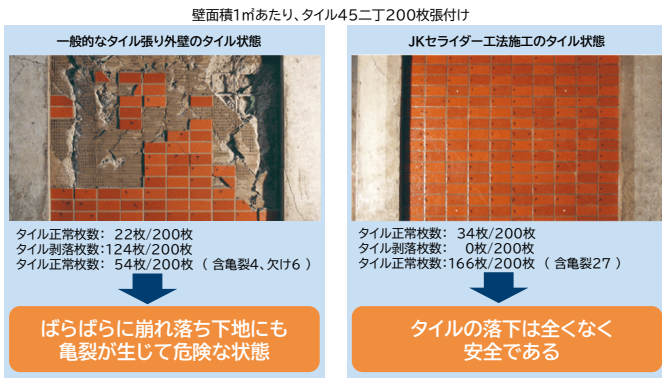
壁面積1㎡あたり、タイル45二丁200枚張付け

一般的なタイル張り外壁のタイル状態

タイル正常枚数： 22枚/200枚
タイル剥落枚数：124枚/200枚
タイル正常枚数： 54枚/200枚 （ 含亀裂4、欠け6 ）

ばらばらに崩れ落ち下地にも亀裂が生じて危険な状態

JKセライダー工法施工のタイル状態

タイル正常枚数： 34枚/200枚
タイル剥落枚数： 0枚/200枚
タイル正常枚数：166枚/200枚 （ 含亀裂27 ）

タイルの落下は全くなく安全である